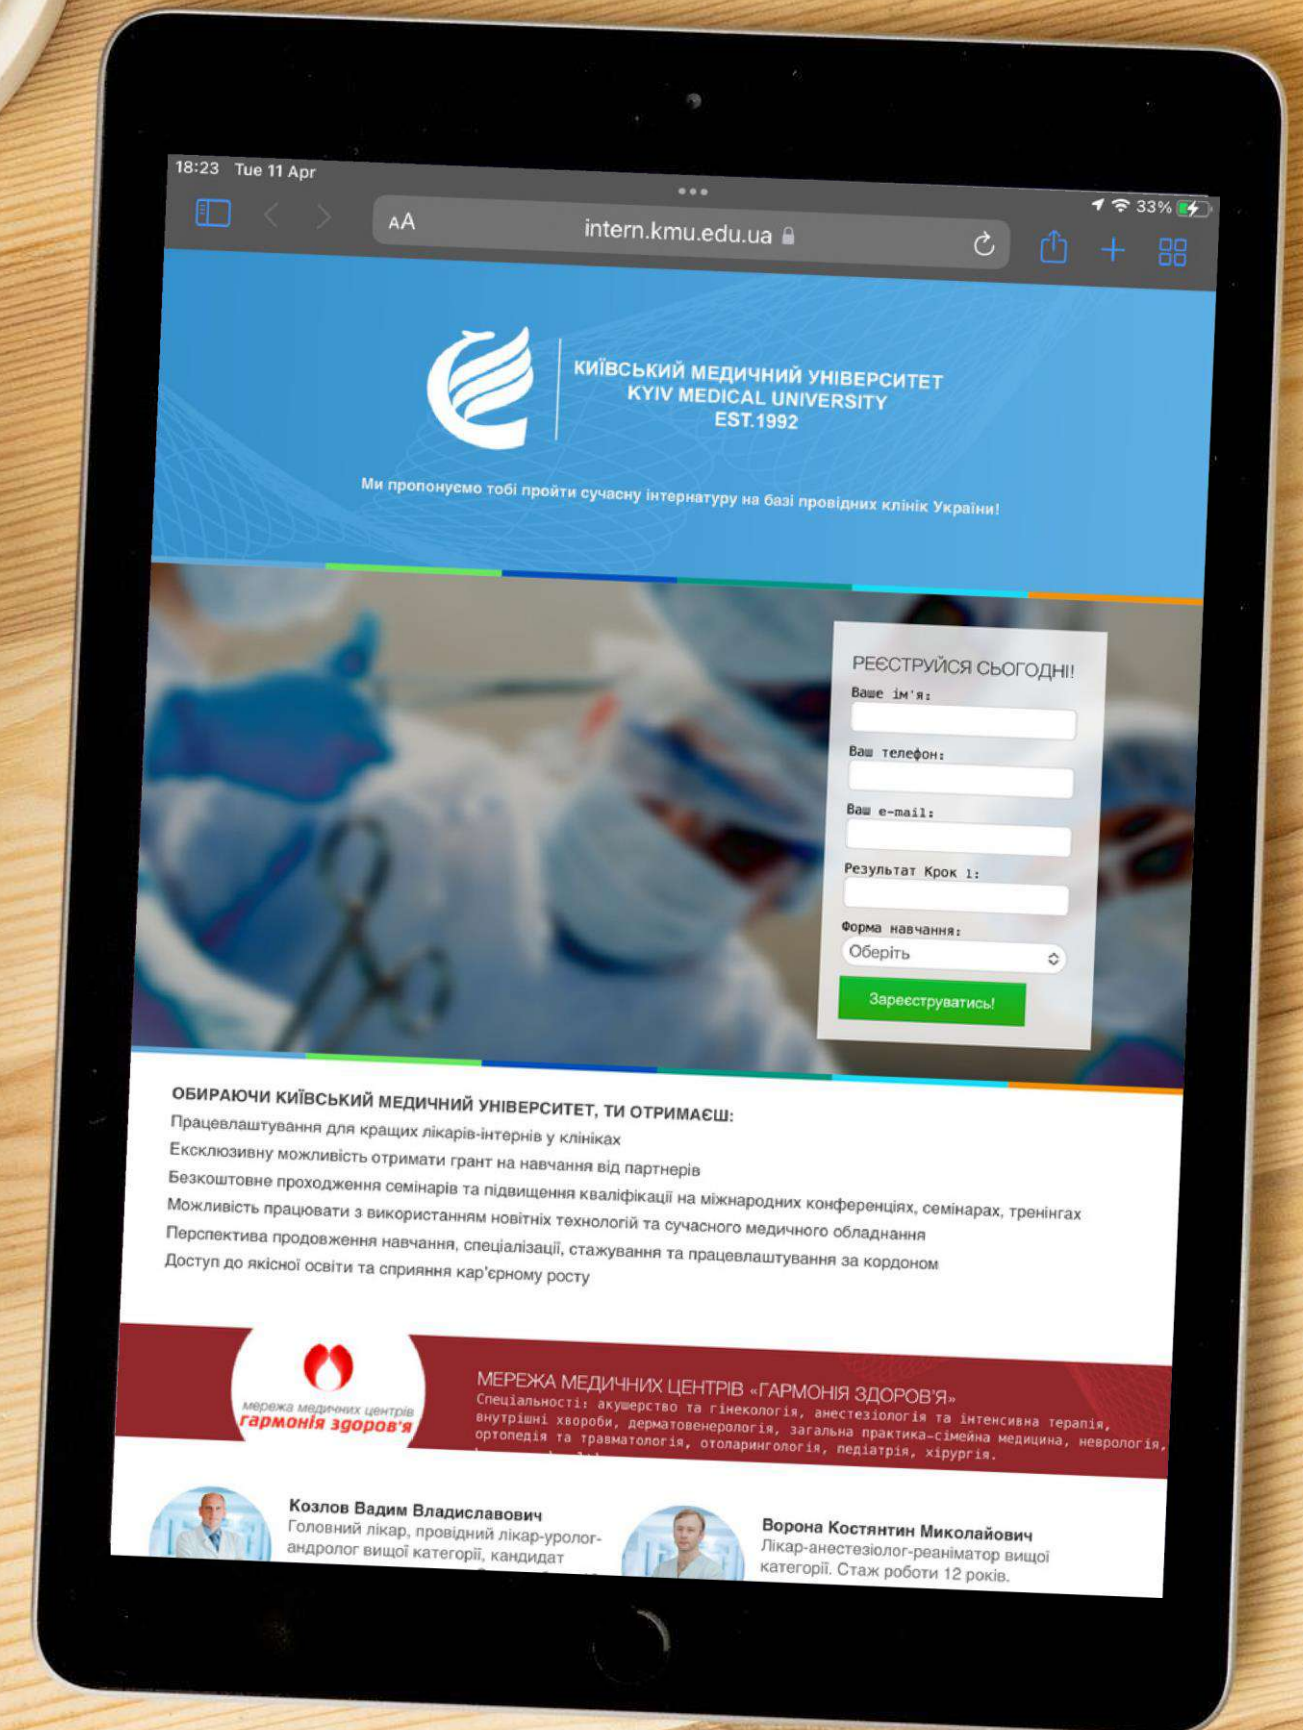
18:23 Tue 11 Apr

33%

AA intern.kmu.edu.ua

КИЇВСЬКИЙ МЕДИЧНИЙ УНІВЕРСИТЕТ
KYIV MEDICAL UNIVERSITY
EST.1992

Ми пропонуємо тобі пройти сучасну інтернатуру на базі провідних клінік України!

РЕЄСТРУЙСЯ СЬОГОДНІ!
Ваше ім'я:
Ваш телефон:
Ваш e-mail:
Результат Крок 1:
Форма навчання:
Оберіть
Зареєструватись!

ОБИРАЮЧИ КИЇВСЬКИЙ МЕДИЧНИЙ УНІВЕРСИТЕТ, ТИ ОТРИМАЄШ:
Працевлаштування для кращих лікарів-інтернів у клініках
Ексклюзивну можливість отримати грант на навчання від партнерів
Безкоштовне проходження семінарів та підвищення кваліфікації на міжнародних конференціях, семінарах, тренінгах
Можливість працювати з використанням новітніх технологій та сучасного медичного обладнання
Перспектива продовження навчання, спеціалізації, стажування та працевлаштування за кордоном
Доступ до якісної освіти та сприяння кар'єрному росту

мережа медичних центрів
гармонія здоров'я

МЕРЕЖА МЕДИЧНИХ ЦЕНТРІВ «ГАРМОНІЯ ЗДОРОВ'Я»
Спеціальності: акушерство та гінекологія, анестезіологія та інтенсивна терапія, внутрішні хвороби, дерматовенерологія, загальна практика-сімейна медицина, неврологія, ортопедія та травматологія, отоларингологія, педіатрія, хірургія.

Козлов Вадим Владиславович
Головний лікар, провідний лікар-уролог-андролог вищої категорії, кандидат

Ворона Костянтин Миколайович
Лікар-анестезіолог-реаніматор вищої категорії. Стаж роботи 12 років.